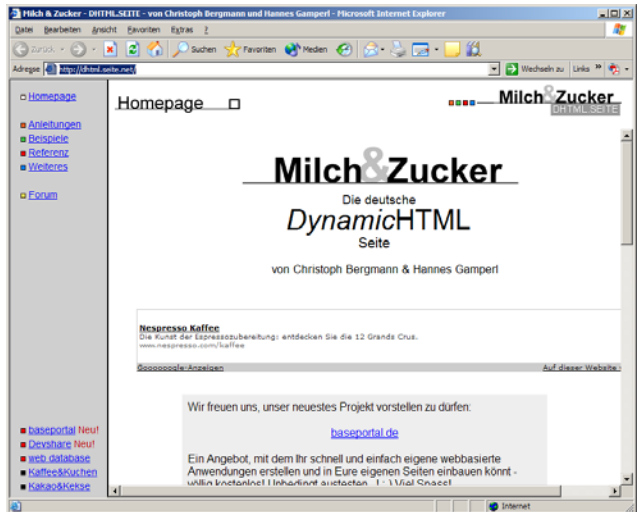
Milch & Zucker - DHTML.SEITE - von Christoph Bergmann und Hannes Gamperl - Microsoft Internet Explorer

Datei Bearbeiten Ansicht Favoriten Extras ?

Zurück Suchen Favoriten Medien

Adresse http://dhtml.seite.net/ Wechseln zu Links »

Homepage

Anleitungen
Beispiele
Referenz
Weiteres

Forum

baseportal Neu!
Devshare Neu!
web database
Kaffee&Kuchen
Kakao&Kekse

Homepage

Milch&Zucker
DHTML SEITE

Milch&Zucker

Die deutsche
DynamicHTML
Seite

von Christoph Bergmann & Hannes Gamperl

Nespresso Kaffee
Die Kunst der Espressozubereitung: entdecken Sie die 12 Grands Crus.
www.nespresso.com/kaffee

Goooooogle-Anzeigen

Auf dieser Website

Wir freuen uns, unser neuestes Projekt vorstellen zu dürfen:

baseportal.de

Ein Angebot, mit dem Ihr schnell und einfach eigene webbasierte Anwendungen erstellen und in Eure eigenen Seiten einbauen könnt - völlig kostenlos! Unbedingt austesten... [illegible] Viel Spass!

Internet